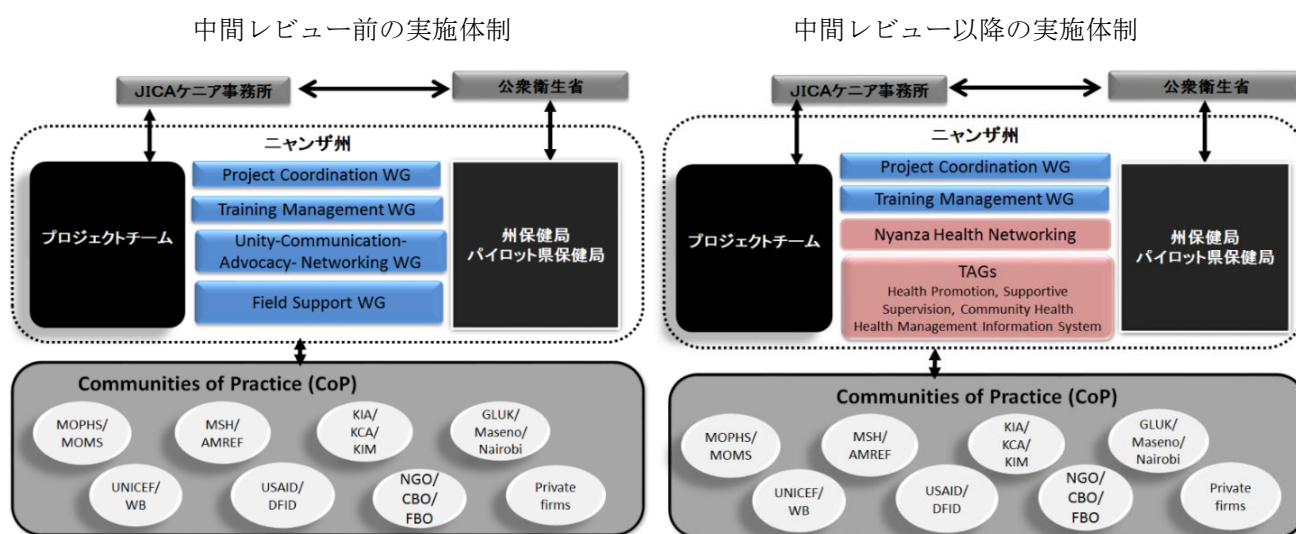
中間レビュー前の実施体制

JICAケニア事務所

公衆衛生省

ニャンザ州

プロジェクトチーム

Project Coordination WG

Training Management WG

Unity-Communication-Advocacy- Networking WG

Field Support WG

州保健局
パイロット県保健局

Communities of Practice (CoP)

MOPHS/
MOMS

MSH/
AMREF

KIA/
KCA/
KIM

GLUK/
Maseno/
Nairobi

UNICEF/
WB

USAID/
DFID

NGO/
CBO/
FBO

Private firms

中間レビュー以降の実施体制

JICAケニア事務所

公衆衛生省

ニャンザ州

プロジェクトチーム

Project Coordination WG

Training Management WG

Nyanza Health Networking

TAGs
Health Promotion, Supportive Supervision, Community Health Health Management Information System

州保健局
パイロット県保健局

Communities of Practice (CoP)

MOPHS/
MOMS

MSH/
AMREF

KIA/
KCA/
KIM

GLUK/
Maseno/
Nairobi

UNICEF/
WB

USAID/
DFID

NGO/
CBO/
FBO

Private firms